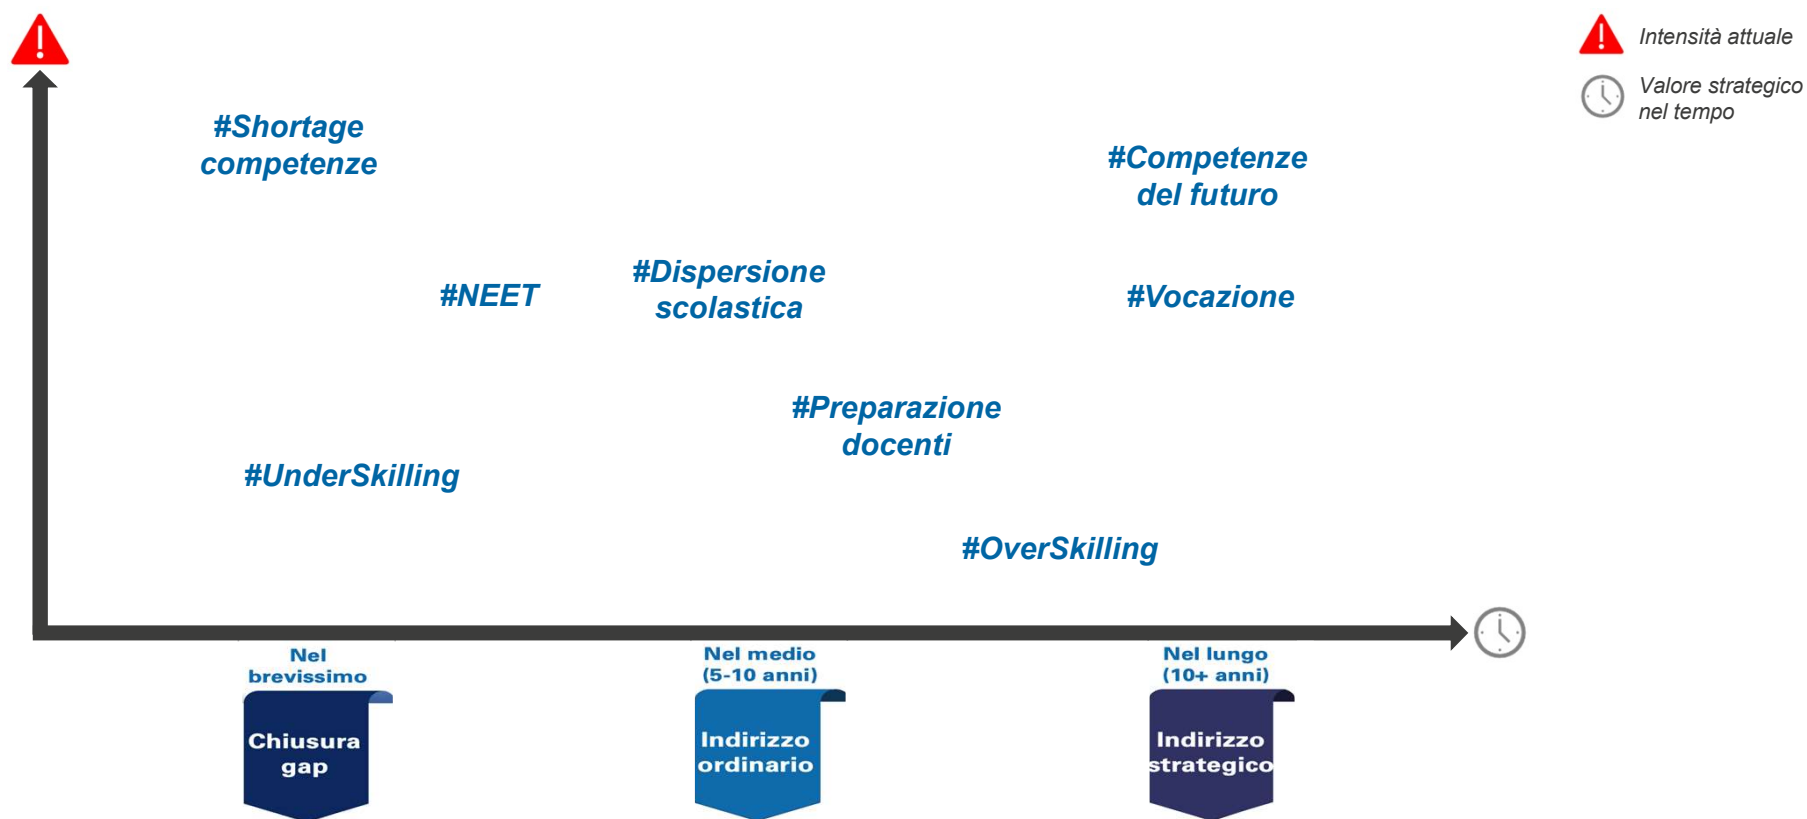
Intensità attuale

Valore strategico nel tempo

#Shortage competenze

#Competenze del futuro

#NEET

#Dispersione scolastica

#Vocazione

#Preparazione docenti

#UnderSkilling

#OverSkilling

Nel brevissimo

Chiusura gap

Nel medio (5-10 anni)

Indirizzo ordinario

Nel lungo (10+ anni)

Indirizzo strategico